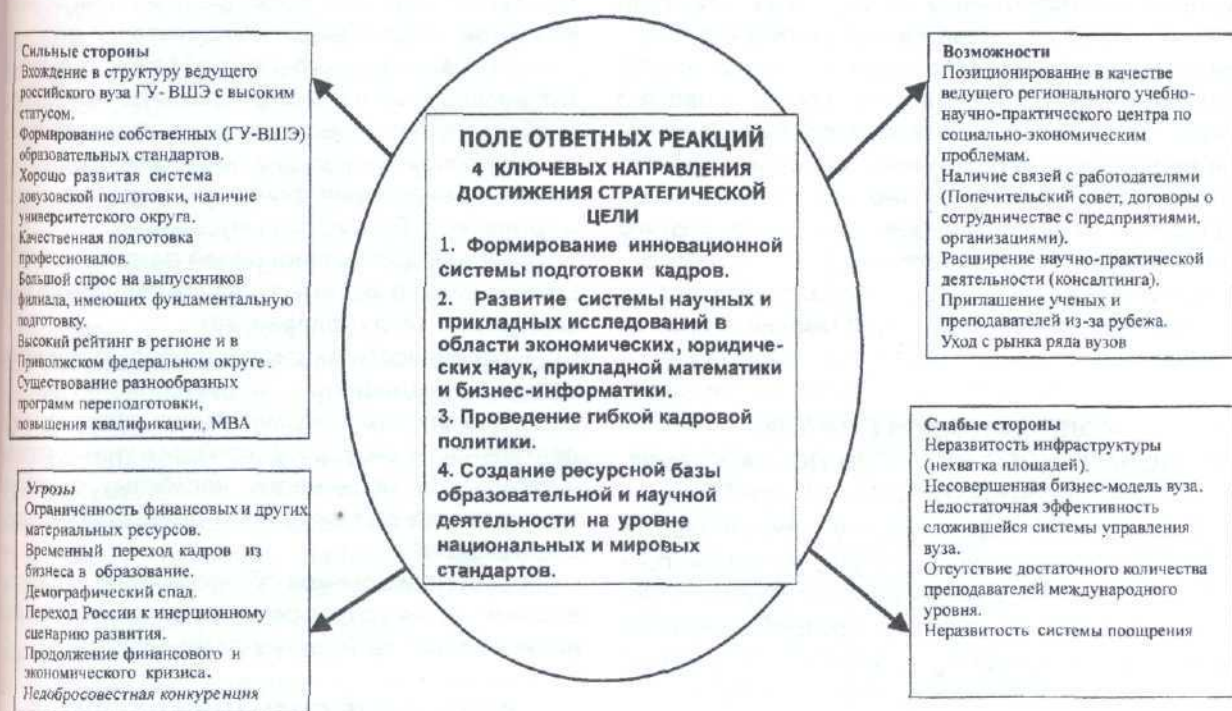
Сильные стороны
Вхождение в структуру ведущего российского вуза ГУ- ВШЭ с высоким статусом.
Формирование собственных (ГУ-ВШЭ) образовательных стандартов.
Хорошо развитая система довузовской подготовки, наличие университетского округа.
Качественная подготовка профессионалов.
Большой спрос на выпускников филиала, имеющих фундаментальную подготовку.
Высокий рейтинг в регионе и в Приволжском федеральном округе.
Существование разнообразных программ переподготовки, повышения квалификации, МВА

ПОЛЕ ОТВЕТНЫХ РЕАКЦИЙ
4 КЛЮЧЕВЫХ НАПРАВЛЕНИЯ ДОСТИЖЕНИЯ СТРАТЕГИЧЕСКОЙ ЦЕЛИ
1. Формирование инновационной системы подготовки кадров.
2. Развитие системы научных и прикладных исследований в области экономических, юридических наук, прикладной математики и бизнес-информатики.
3. Проведение гибкой кадровой политики.
4. Создание ресурсной базы образовательной и научной деятельности на уровне национальных и мировых стандартов.

Возможности
Позиционирование в качестве ведущего регионального учебно-научно-практического центра по социально-экономическим проблемам.
Наличие связей с работодателями (Попечительский совет, договоры о сотрудничестве с предприятиями, организациями).
Расширение научно-практической деятельности (консалтинга).
Приглашение ученых и преподавателей из-за рубежа.
Уход с рынка ряда вузов

Угрозы
Ограниченность финансовых и других материальных ресурсов.
Временный переход кадров из бизнеса в образование.
Демографический спад.
Переход России к инерционному сценарию развития.
Продолжение финансового и экономического кризиса.
Недобросовестная конкуренция

Слабые стороны
Неразвитость инфраструктуры (нехватка площадей).
Несовершенная бизнес-модель вуза.
Недостаточная эффективность сложившейся системы управления вуза.
Отсутствие достаточного количества преподавателей международного уровня.
Неразвитость системы поощрения